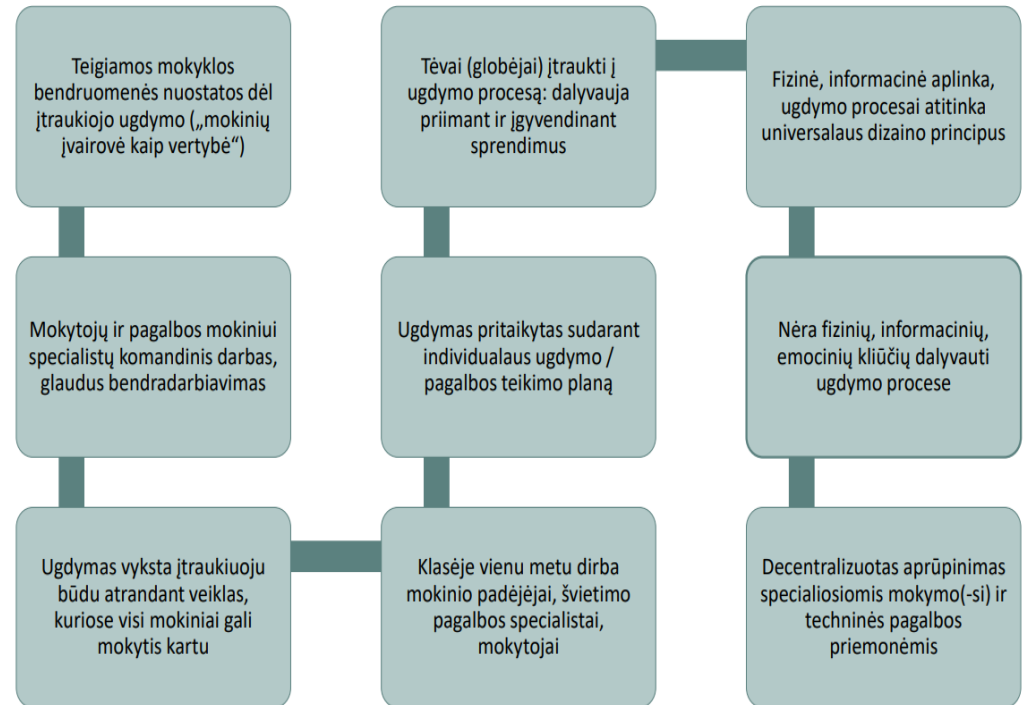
Teigiamos mokyklos bendruomenės nuostatos dėl įtraukiojo ugdymo („mokinių įvairovė kaip vertybė“)

Mokytojų ir pagalbos mokiniui specialistų komandinis darbas, glaudus bendradarbiavimas

Ugdymas vyksta įtraukiuoju būdu atrandant veiklas, kuriose visi mokiniai gali mokytis kartu

Klasėje vienu metu dirba mokinio padėjėjai, švietimo pagalbos specialistai, mokytojai

Ugdymas pritaikytas sudarant individualaus ugdymo / pagalbos teikimo planą

Tėvai (globėjai) įtraukti į ugdymo procesą: dalyvauja priimant ir įgyvendinant sprendimus

Fizinė, informacinė aplinka, ugdymo procesai atitinka universalaus dizaino principus

Nėra fizinių, informacinių, emocinių kliūčių dalyvauti ugdymo procese

Decentralizuotas aprūpinimas specialiosiomis mokymo(-si) ir techninės pagalbos priemonėmis